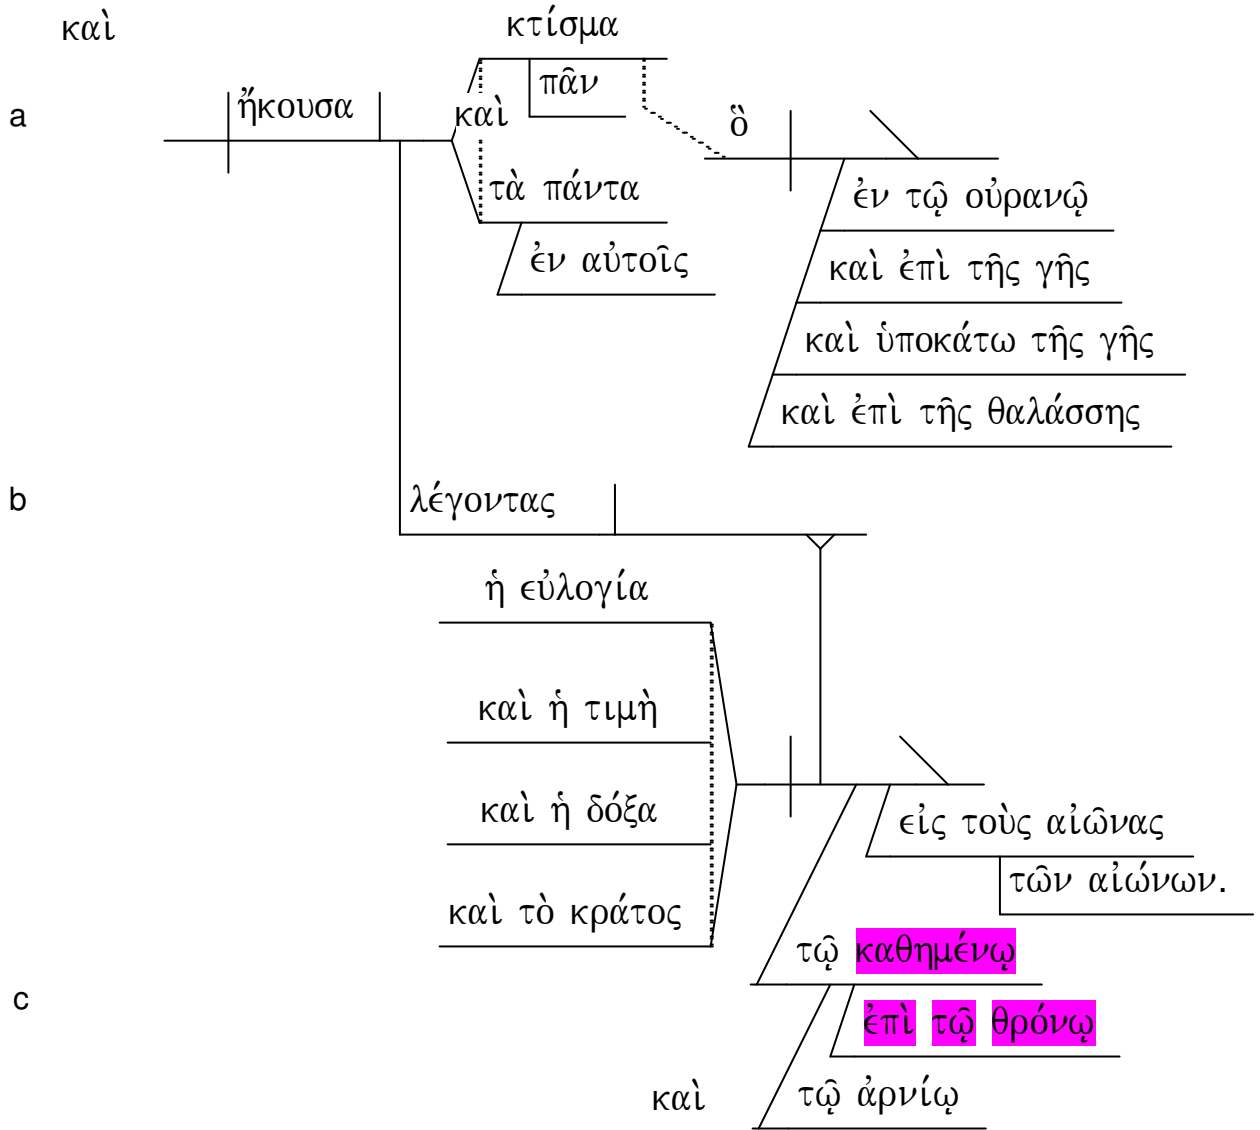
καὶ

κτίσμα

a

ἤκουσα

πᾶν

καὶ

ὃ

τὰ πάντα

ἐν τῷ οὐρανῷ

ἐν αὐτοῖς

καὶ ἐπὶ τῆς γῆς

καὶ ὑποκάτω τῆς γῆς

καὶ ἐπὶ τῆς θαλάσσης

b

λέγοντας

ἡ εὐλογία

καὶ ἡ τιμὴ

καὶ ἡ δόξα

εἰς τοὺς αἰῶνας

τῶν αἰώνων.

καὶ τὸ κράτος

τῷ καθημένῳ

c

ἐπὶ τῷ θρόνῳ

καὶ

τῷ ἀρνίῳ